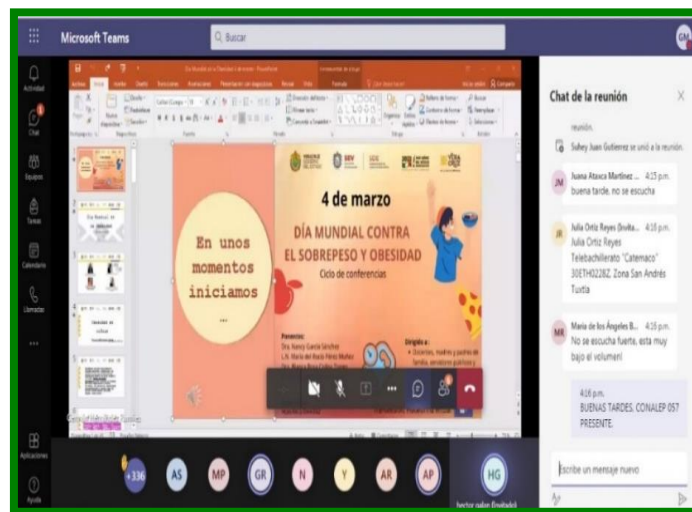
Microsoft Teams

Buscar

GM

Actividad

Chat

Equipos

Tareas

Calendario

Llamadas

...

Aplicaciones

Ayuda

En unos momentos iniciamos

...

4 de marzo

DÍA MUNDIAL CONTRA EL SOBREPESO Y OBESIDAD

Ciclo de conferencias

Ponentes:

Dra. Nancy García Sánchez

Dirigido a:

• Docentes, madres y padres de familia

Chat de la reunión

reunión.

Suhey Juan Gutierrez se unió a la reunión.

JM Juana Ataxca Martinez ... 4:15 p.m.
buena tarde, no se escucha

JR Julia Ortiz Reyes (Invita... 4:16 p.m.
Julia Ortiz Reyes Telebachillerato "Catemaco" 30ETH0228Z. Zona San Andrés Tuxtla

MR María de los Ángeles B... 4:16 p.m.
No se escucha fuerte, esta muy bajo el volumen!

4:16 p.m.
BUENAS TARDES, CONALEP 057 PRESENTE.

Escribe un mensaje nuevo

+336 AS MP GR N Y AR AP

HG

hector galan (Invitado)